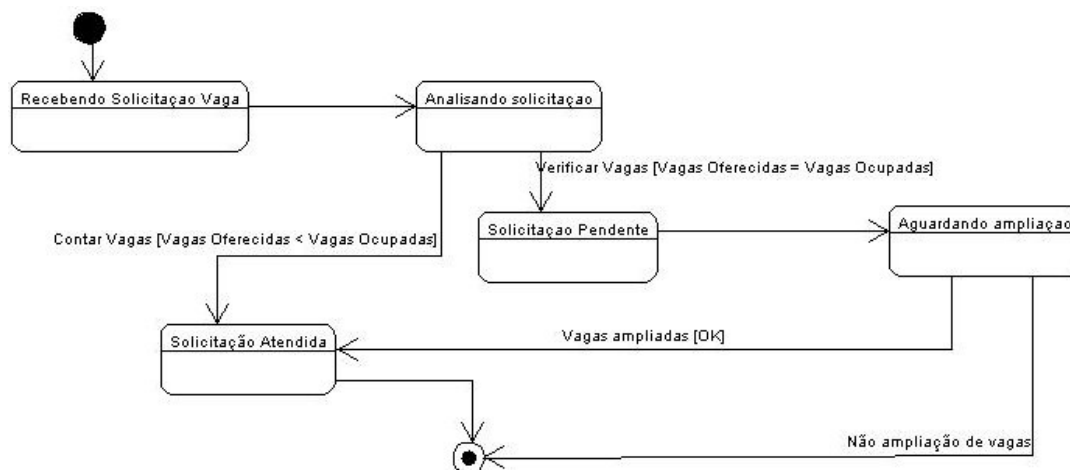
Recebendo Solicitaçao Vaga

Analisando solicitaçao

Verificar Vagas [Vagas Oferecidas = Vagas Ocupadas]

Contar Vagas [Vagas Oferecidas < Vagas Ocupadas]

Solicitaçao Pendente

Aguardando ampliaçao

Solicitação Atendida

Vagas ampliadas [OK]

Não ampliação de vagas